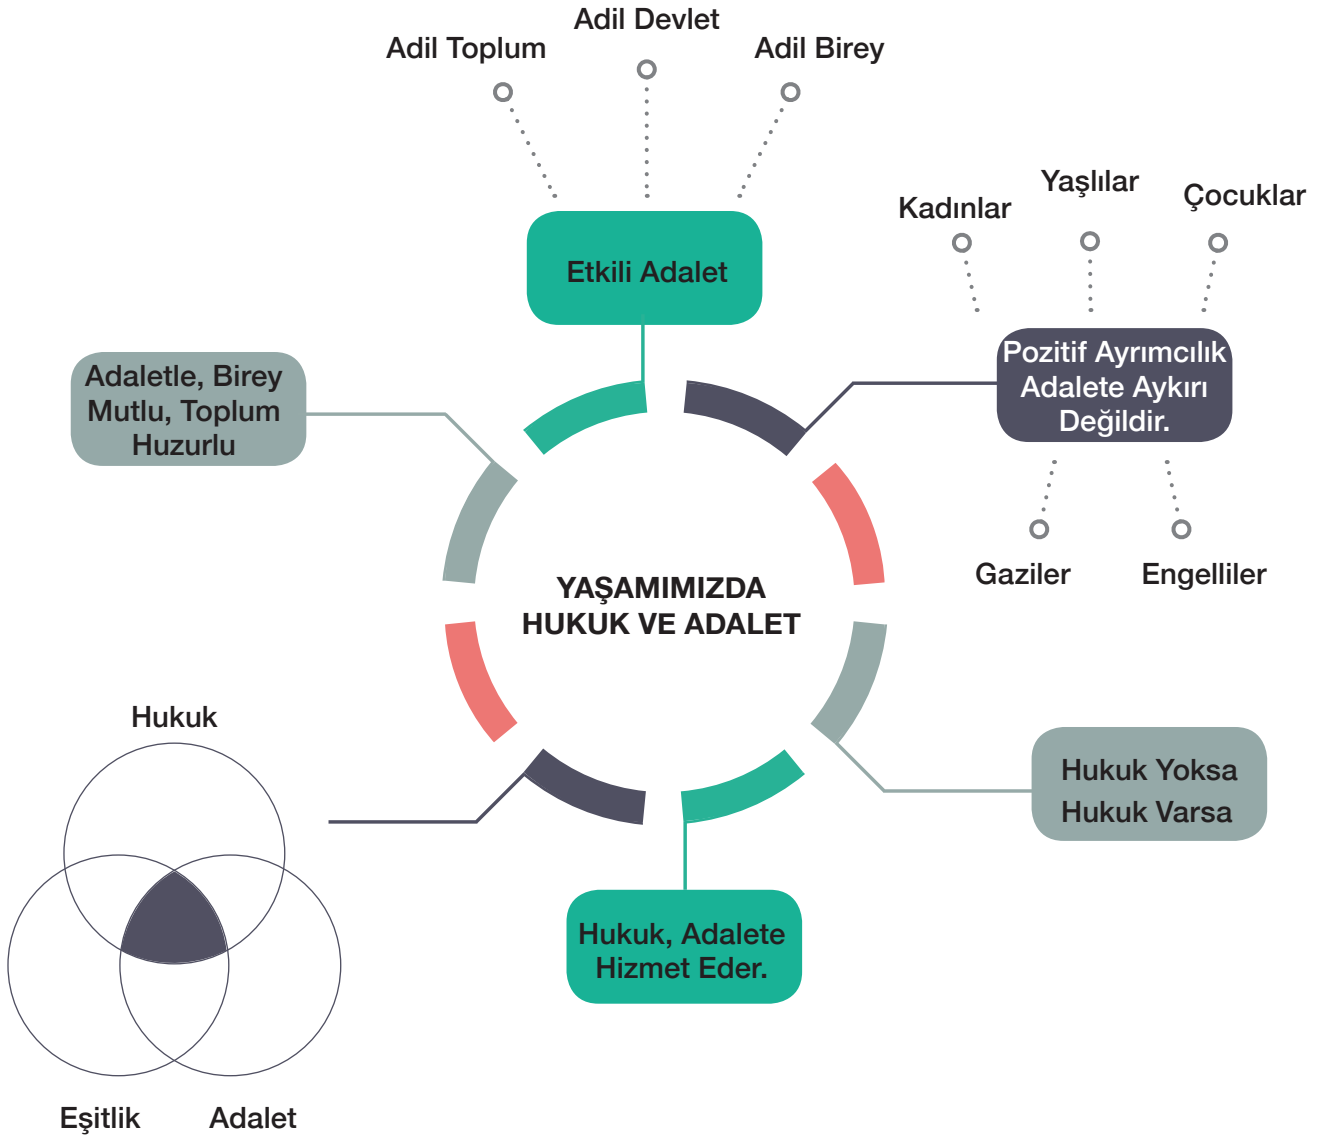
Adil Toplum
Adil Devlet
Adil Birey

Etkili Adalet

Kadınlar
Yaşlılar
Çocuklar

Pozitif Ayrımcılık Adalete Aykırı Değildir.

Gaziler
Engelliler

Adaletle, Birey Mutlu, Toplum Huzurlu

YAŞAMIMIZDA HUKUK VE ADALET

Hukuk Yoksa
Hukuk Varsa

Hukuk

Eşitlik
Adalet

Hukuk, Adalete Hizmet Eder.